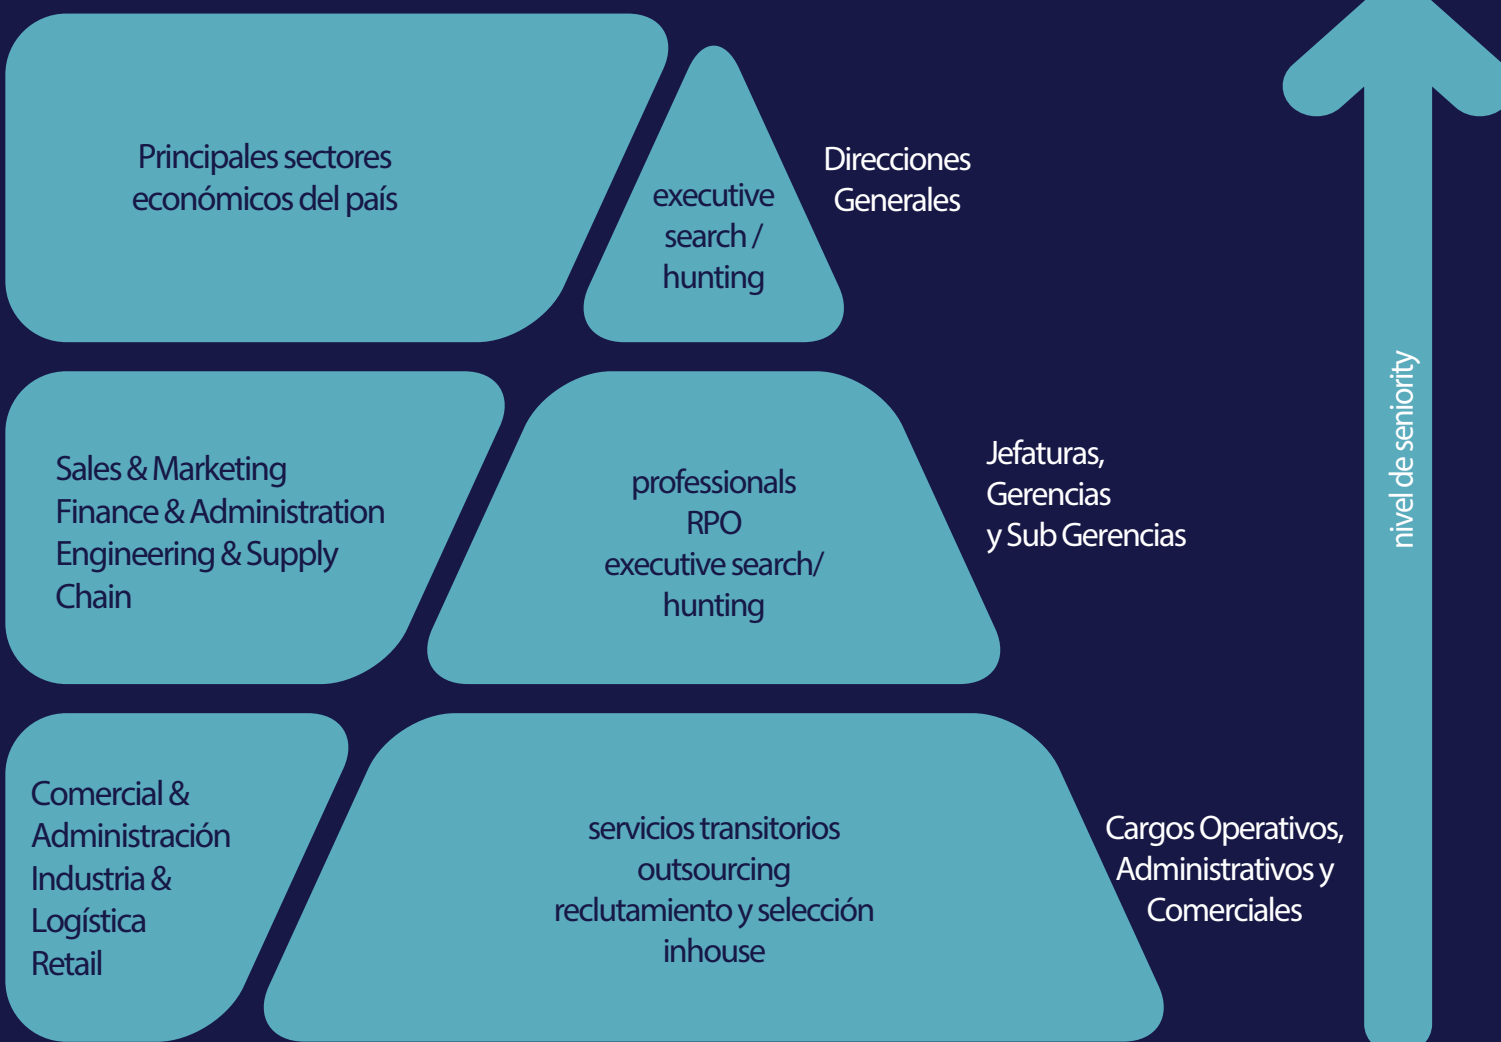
Principales sectores económicos del país

executive search / hunting

Direcciones Generales

nivel de seniority

Sales & Marketing
Finance & Administration
Engineering & Supply Chain

professionals
RPO
executive search/ hunting

Jefaturas, Gerencias y Sub Gerencias

Comercial & Administración
Industria & Logística
Retail

servicios transitorios
outsourcing
reclutamiento y selección
inhouse

Cargos Operativos, Administrativos y Comerciales